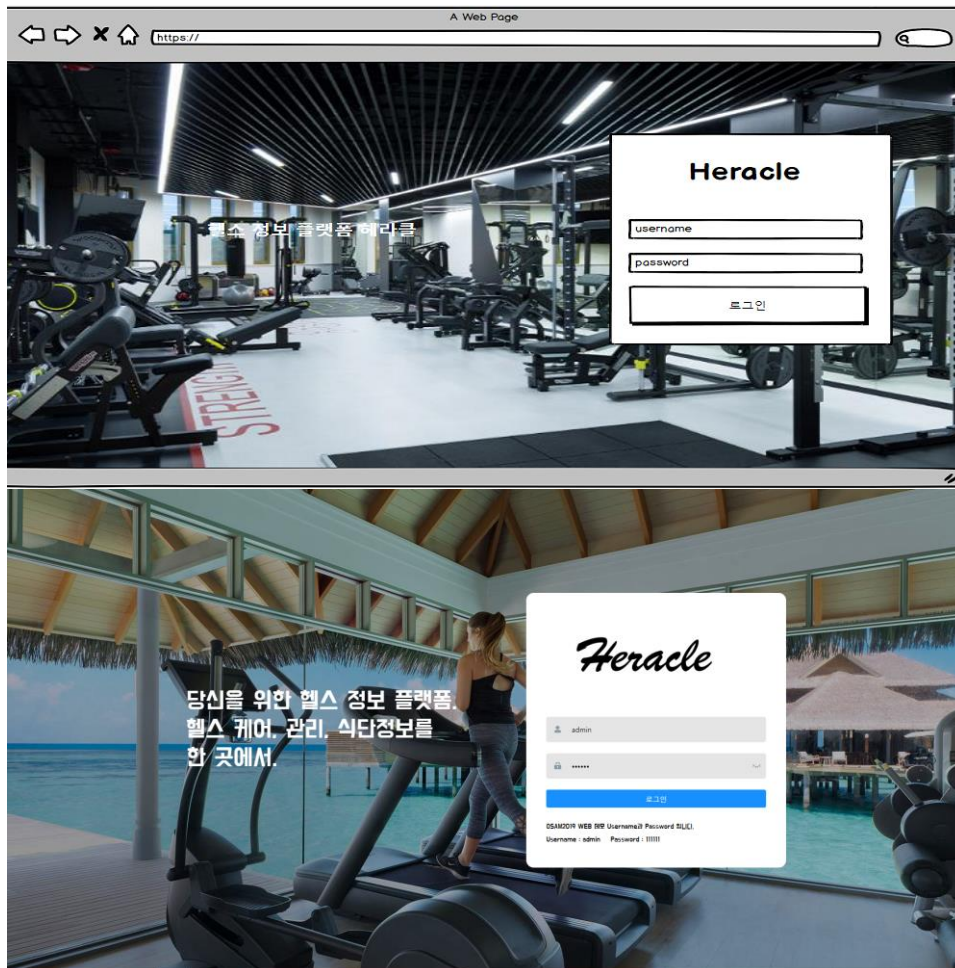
A Web Page

https://

헬스 정보 플랫폼 헤라클

Heracle

username

password

로그인

STRENGTH

당신을 위한 헬스 정보 플랫폼.
헬스 케어, 관리, 식단정보를
한 곳에서.

Heracle

admin

••••••

로그인

OSAM2019 WEB 체험 Username과 Password 입니다.
Username : admin Password : 111111